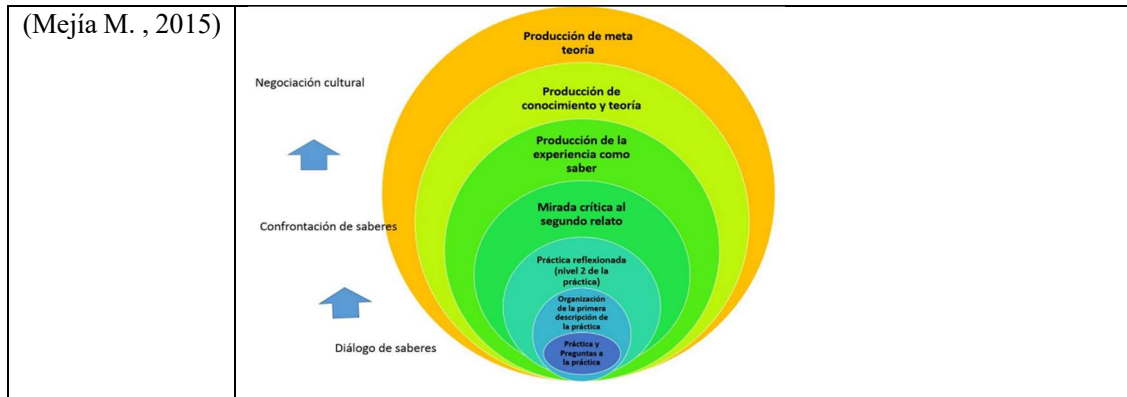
(Mejía M. , 2015)

Negociación cultural

Confrontación de saberes

Diálogo de saberes

Producción de meta teoría

Producción de conocimiento y teoría

Producción de la experiencia como saber

Mirada crítica al segundo relato

Práctica reflexionada (nivel 2 de la práctica)

Organización de la primera descripción de la práctica

Práctica y Preguntas a la práctica